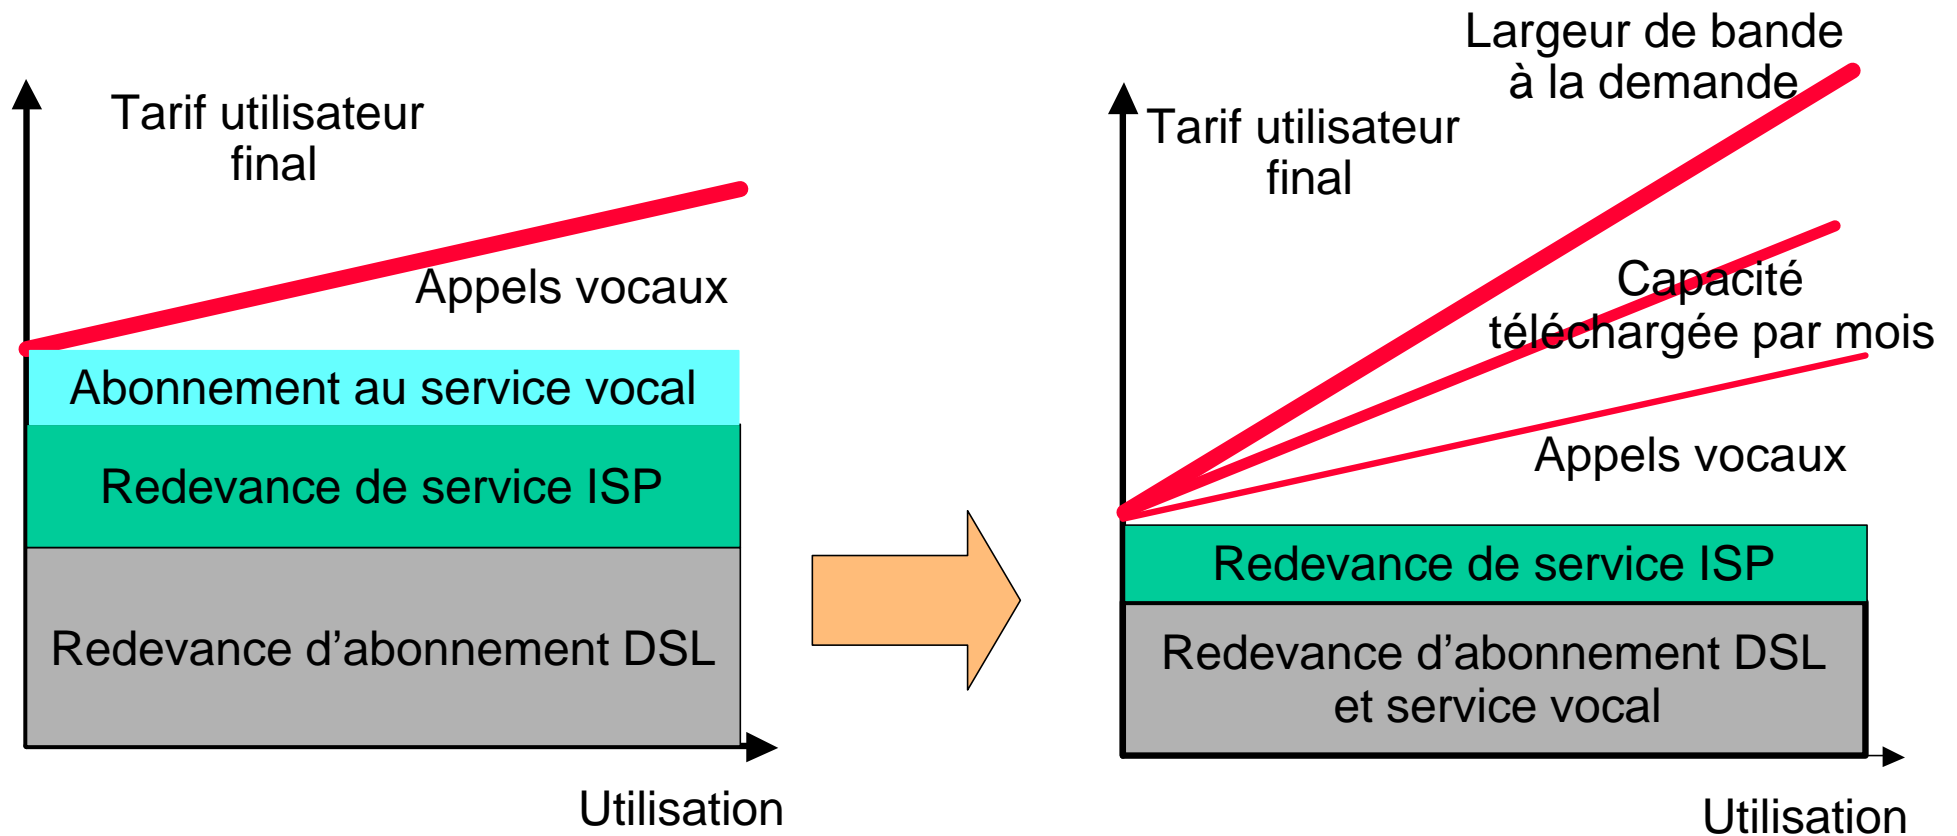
Tarif utilisateur final

Appels vocaux

Abonnement au service vocal

Redevance de service ISP

Redevance d’abonnement DSL

Utilisation

Largeur de bande à la demande

Tarif utilisateur final

Capacité téléchargée par mois

Appels vocaux

Redevance de service ISP

Redevance d’abonnement DSL et service vocal

Utilisation